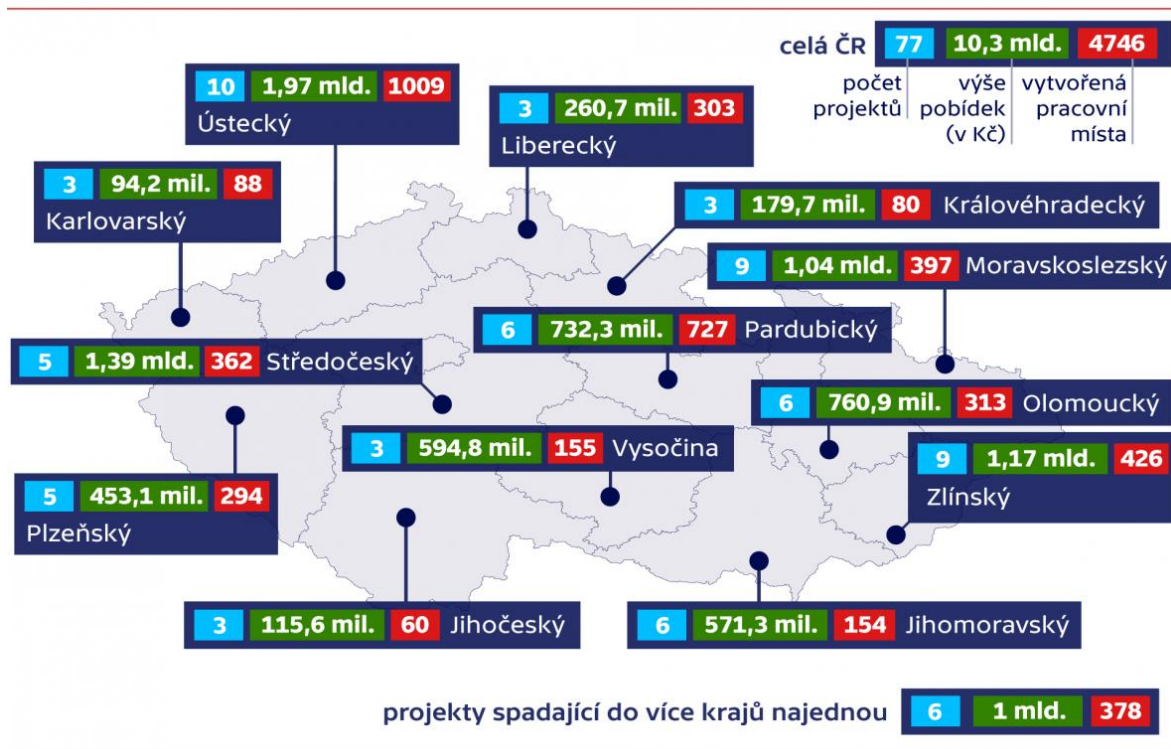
celá ČR 77 10,3 mld. 4746
počet projektů | výše pobídek (v Kč) | vytvořená pracovní místa

10 1,97 mld. 1009
Ústecký

3 260,7 mil. 303
Liberecký

3 94,2 mil. 88
Karlovarský

3 179,7 mil. 80 Královéhradecký

9 1,04 mld. 397 Moravskoslezský

6 732,3 mil. 727 Pardubický

5 1,39 mld. 362 Středočeský

6 760,9 mil. 313 Olomoucký

3 594,8 mil. 155 Vysočina

9 1,17 mld. 426
Zlínský

5 453,1 mil. 294
Plzeňský

3 115,6 mil. 60 Jihočeský

6 571,3 mil. 154 Jihomoravský

projekty spadající do více krajů najednou 6 1 mld. 378